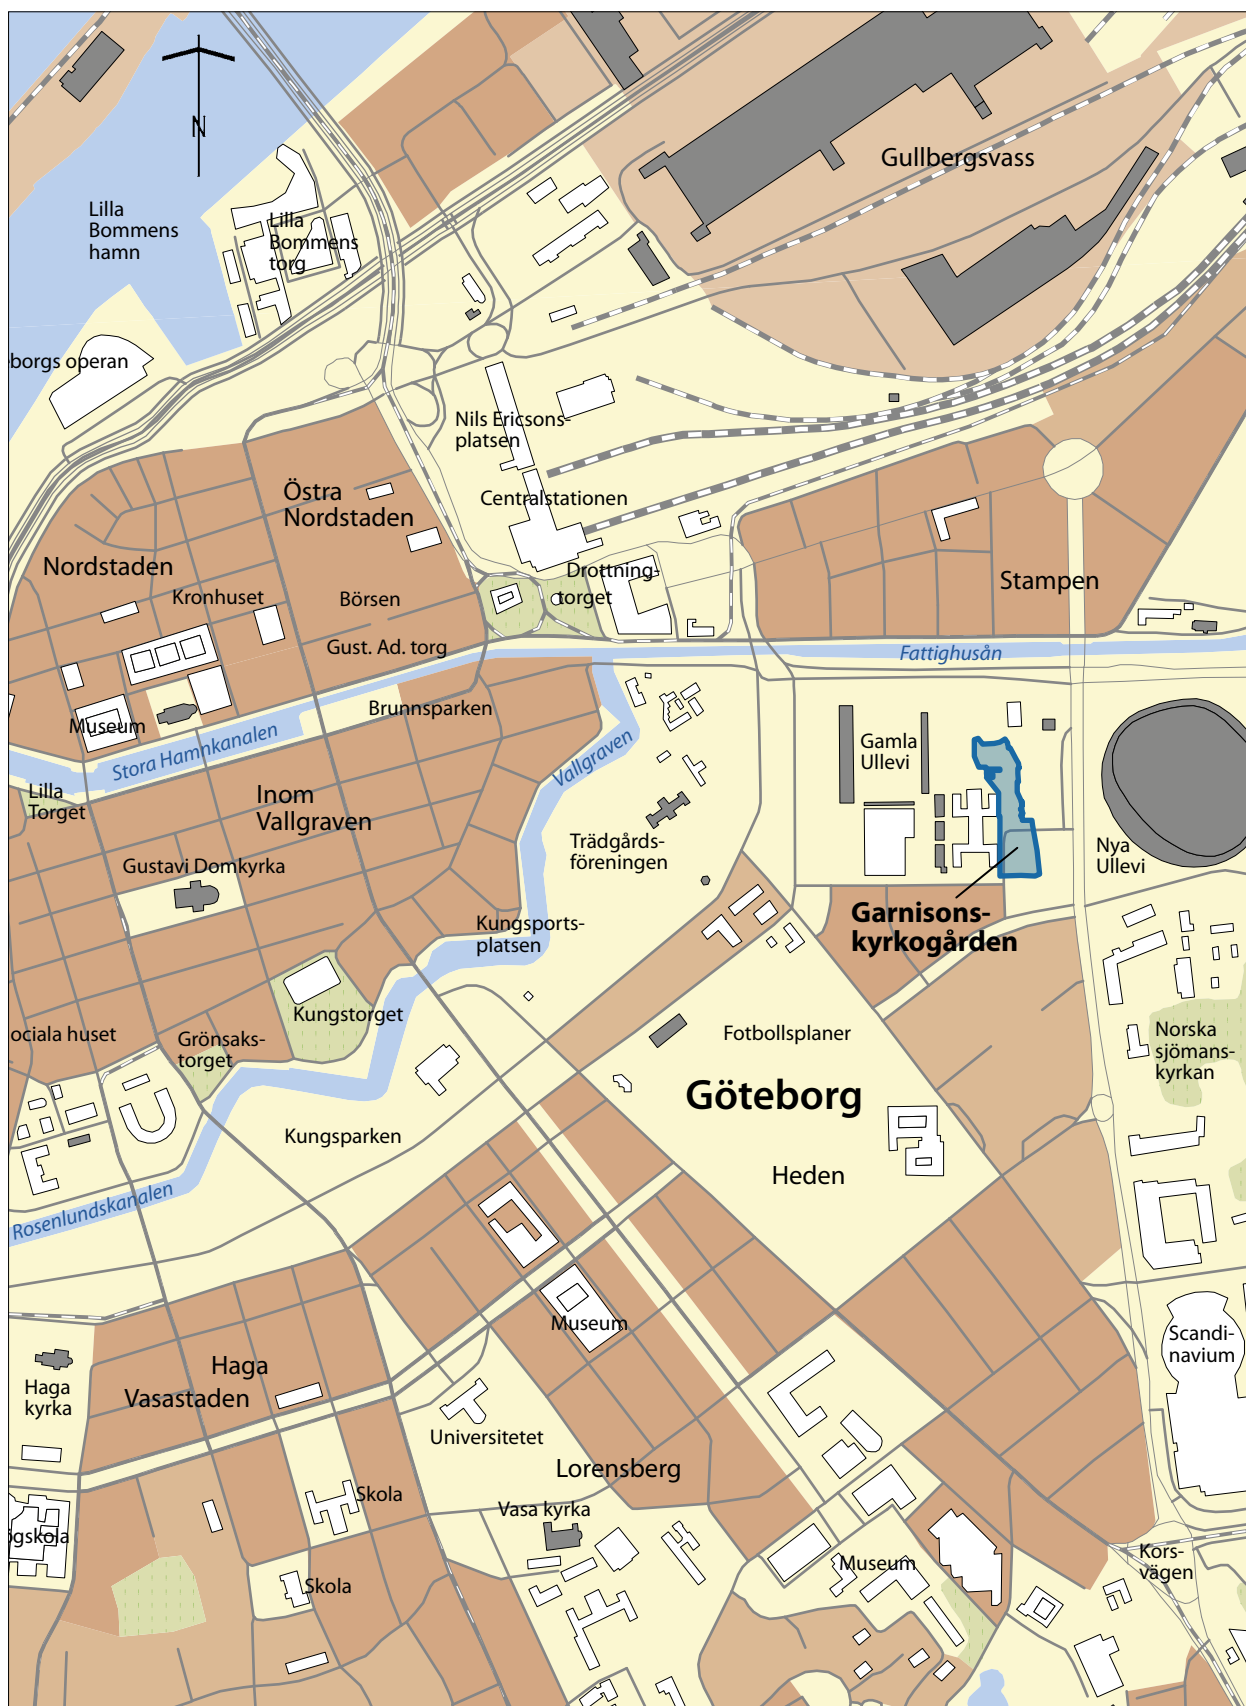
N

Lilla Bommens hamn

Lilla Bommens torg

Gullbergsvass

borgs operan

Nils Ericsons-platsen

Centralstationen

Östra Nordstaden

Nordstaden

Kronhuset

Börsen

Drottning-torget

Stampen

Gust. Ad. torg

Fattighusån

Brunnsparken

Museum

Stora Hamnkanalen

Gamla Ullevi

Vallgraven

Lilla Torget

Inom Vallgraven

Trädgårds-föreningen

Nya Ullevi

Gustavi Domkyrka

Garnisons-kyrkogården

Kungsports-platsen

Kungstorget

Fotbollsplaner

ociala huset

Grönsaks-torget

Norska sjömans-kyrkan

Göteborg

Kungsparken

Heden

Rosenlundskanalen

Museum

Scandi-navium

Haga

Haga kyrka

Vasastaden

Universitetet

Lorensberg

Skola

Vasa kyrka

igskola

Museum

Kors-vägen

Skola